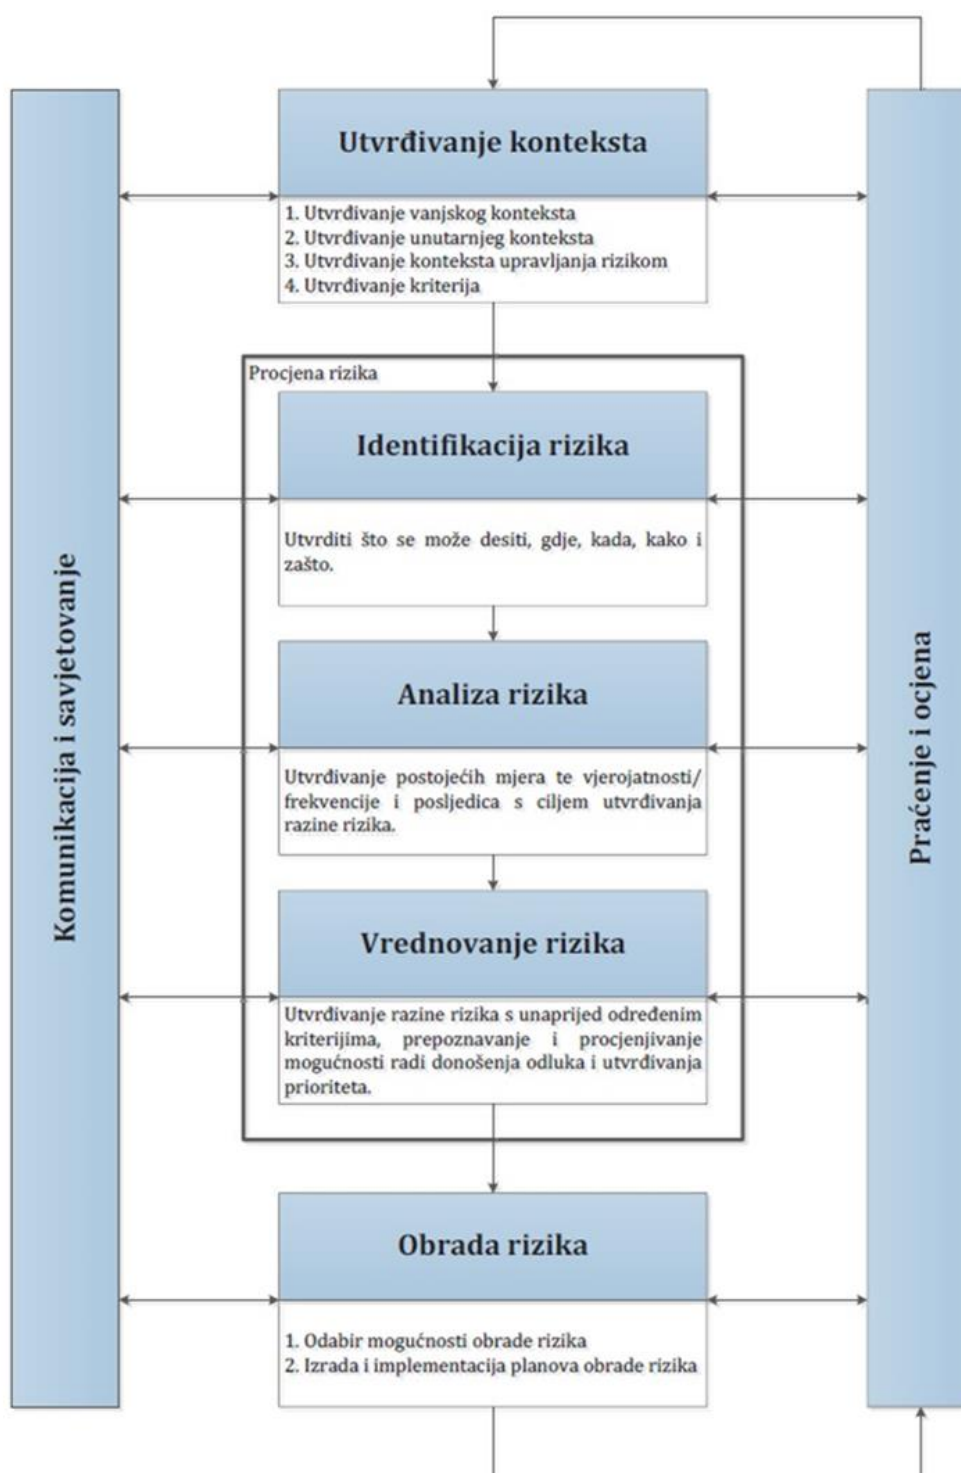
Komunikacija i savjetovanje

Utvrđivanje konteksta

1. Utvrđivanje vanjskog konteksta
2. Utvrđivanje unutarnjeg konteksta
3. Utvrđivanje konteksta upravljanja rizikom
4. Utvrđivanje kriterija

Procjena rizika

Identifikacija rizika

Utvrditi što se može desiti, gdje, kada, kako i zašto.

Analiza rizika

Utvrđivanje postojećih mjera te vjerojatnosti/ frekvencije i posljedica s ciljem utvrđivanja razine rizika.

Vrednovanje rizika

Utvrđivanje razine rizika s unaprijed određenim kriterijima, prepoznavanje i procjenjivanje mogućnosti radi donošenja odluka i utvrđivanja prioriteta.

Obrada rizika

1. Odabir mogućnosti obrade rizika
2. Izrada i implementacija planova obrade rizika

Praćenje i ocjena